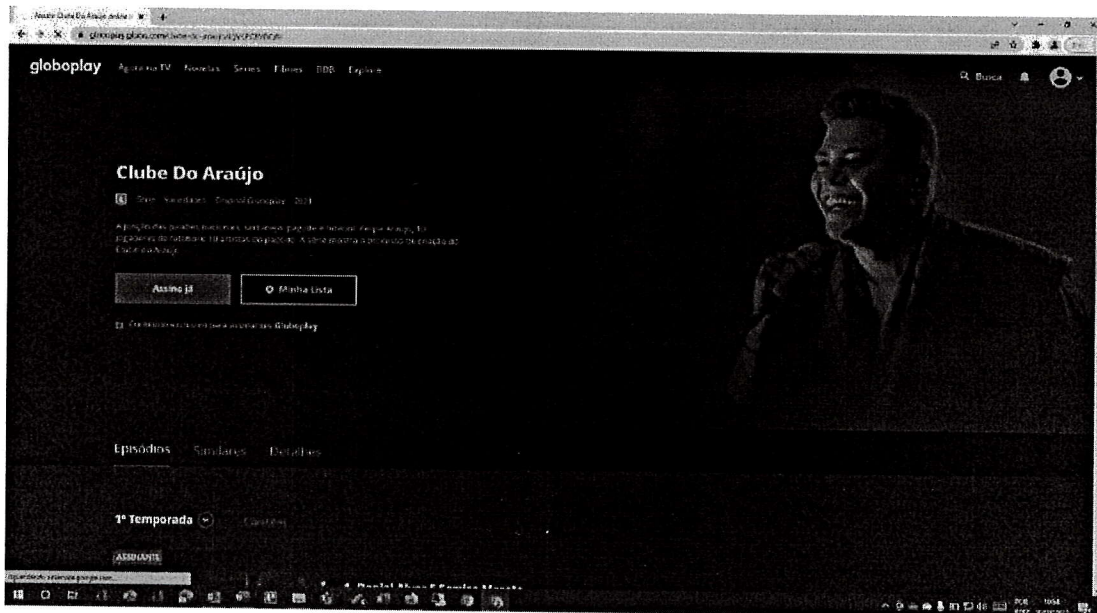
Assistir Clube Do Araújo online

globoplay.globo.com/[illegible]

globoplay Agora na TV Novelas Séries Filmes BBB Explore

Busca

Clube Do Araújo

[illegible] Variedades Original Globoplay 2021

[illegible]

Assine já

Minha Lista

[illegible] Globoplay

Episódios Similares Detalhes

1ª Temporada

ASSINANTE

1. Daniel Alves E Sergio Marone

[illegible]